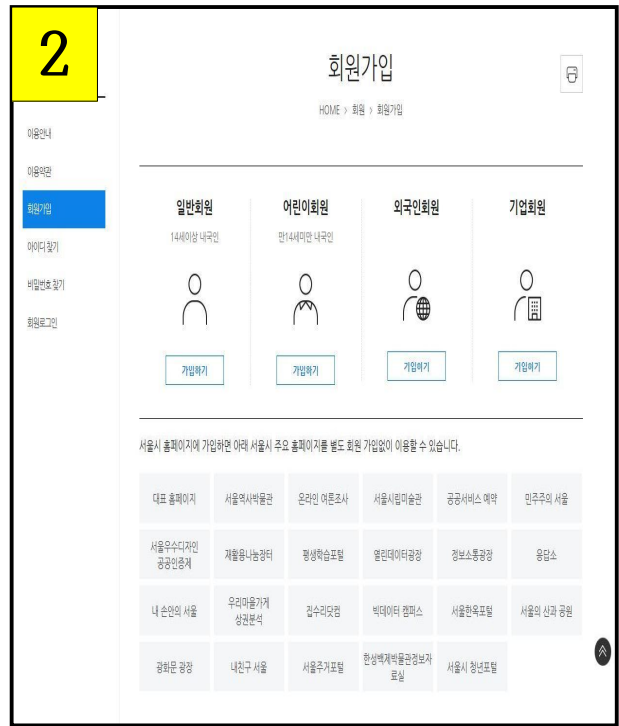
2

이용안내

이용약관

회원가입

아이디 찾기

비밀번호 찾기

회원로그인

회원가입

HOME > 회원 > 회원가입

일반회원
14세이상 내국인
가입하기

어린이회원
만14세미만 내국인
가입하기

외국인회원
가입하기

기업회원
가입하기

서울시 홈페이지에 가입하면 아래 서울시 주요 홈페이지를 별도 회원 가입없이 이용할 수 있습니다.

| 대표 홈페이지 | 서울역사박물관 | 온라인 여론조사 | 서울시립미술관 | 공공서비스 예약 | 민주주의 서울 |
|---|---|---|---|---|---|
| 서울우수디자인 공공인증제 | 재활용나눔장터 | 평생학습포털 | 열린데이터광장 | 정보소통광장 | 응답소 |
| 내 손안의 서울 | 우리마을가게 상권분석 | 집수리닷컴 | 빅데이터 캠퍼스 | 서울한옥포털 | 서울의 산과 공원 |
| 광화문 광장 | 내친구 서울 | 서울주거포털 | 한성백제박물관정보자료실 | 서울시 청년포털 | |